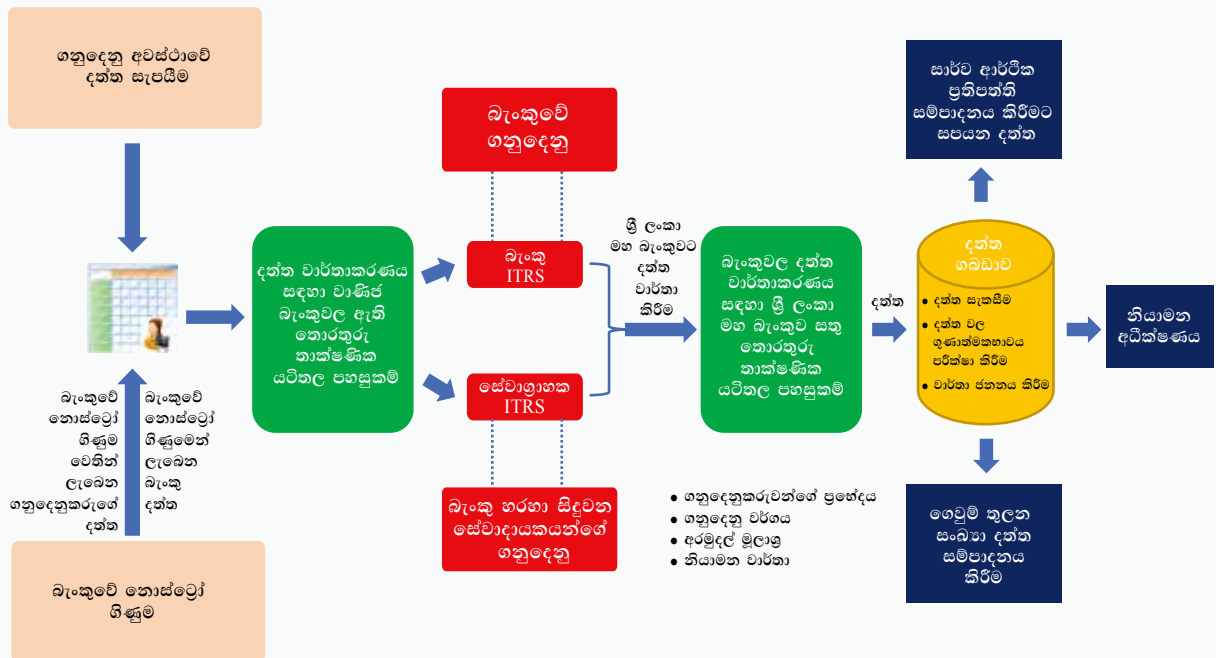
ගනුදෙනු අවස්ථාවේ දත්ත සැපයීම

බැංකුවේ නොස්ට්‍රෝ ගිණුම වෙතින් ලැබෙන ගනුදෙනුකරුගේ දත්ත

බැංකුවේ නොස්ට්‍රෝ ගිණුමෙන් ලැබෙන බැංකු දත්ත

බැංකුවේ නොස්ට්‍රෝ ගිණුම

දත්ත වාර්තාකරණය සඳහා වාණිජ බැංකුවල ඇති තොරතුරු තාක්ෂණික යටිතල පහසුකම්

බැංකුවේ ගනුදෙනු

බැංකු ITRS

සේවාග්‍රාහක ITRS

බැංකු හරහා සිදුවන සේවාදායකයන්ගේ ගනුදෙනු

ශ්‍රී ලංකා මහ බැංකුවට දත්ත වාර්තා කිරීම

බැංකුවල දත්ත වාර්තාකරණය සඳහා ශ්‍රී ලංකා මහ බැංකුව සතු තොරතුරු තාක්ෂණික යටිතල පහසුකම්

• ගනුදෙනුකරුවන්ගේ ප්‍රභේදය
• ගනුදෙනු වර්ගය
• අරමුදල් මූලාශ්‍ර
• නියාමන වාර්තා

දත්ත

දත්ත ගබඩාව

• දත්ත සැකසීම
• දත්ත වල ගුණාත්මකභාවය පරීක්ෂා කිරීම
• වාර්තා ජනනය කිරීම

සාර්ව ආර්ථික ප්‍රතිපත්ති සම්පාදනය කිරීමට සපයන දත්ත

නියාමන අධීක්ෂණය

ගෙවුම් තුලන සංඛ්‍යා දත්ත සම්පාදනය කිරීම